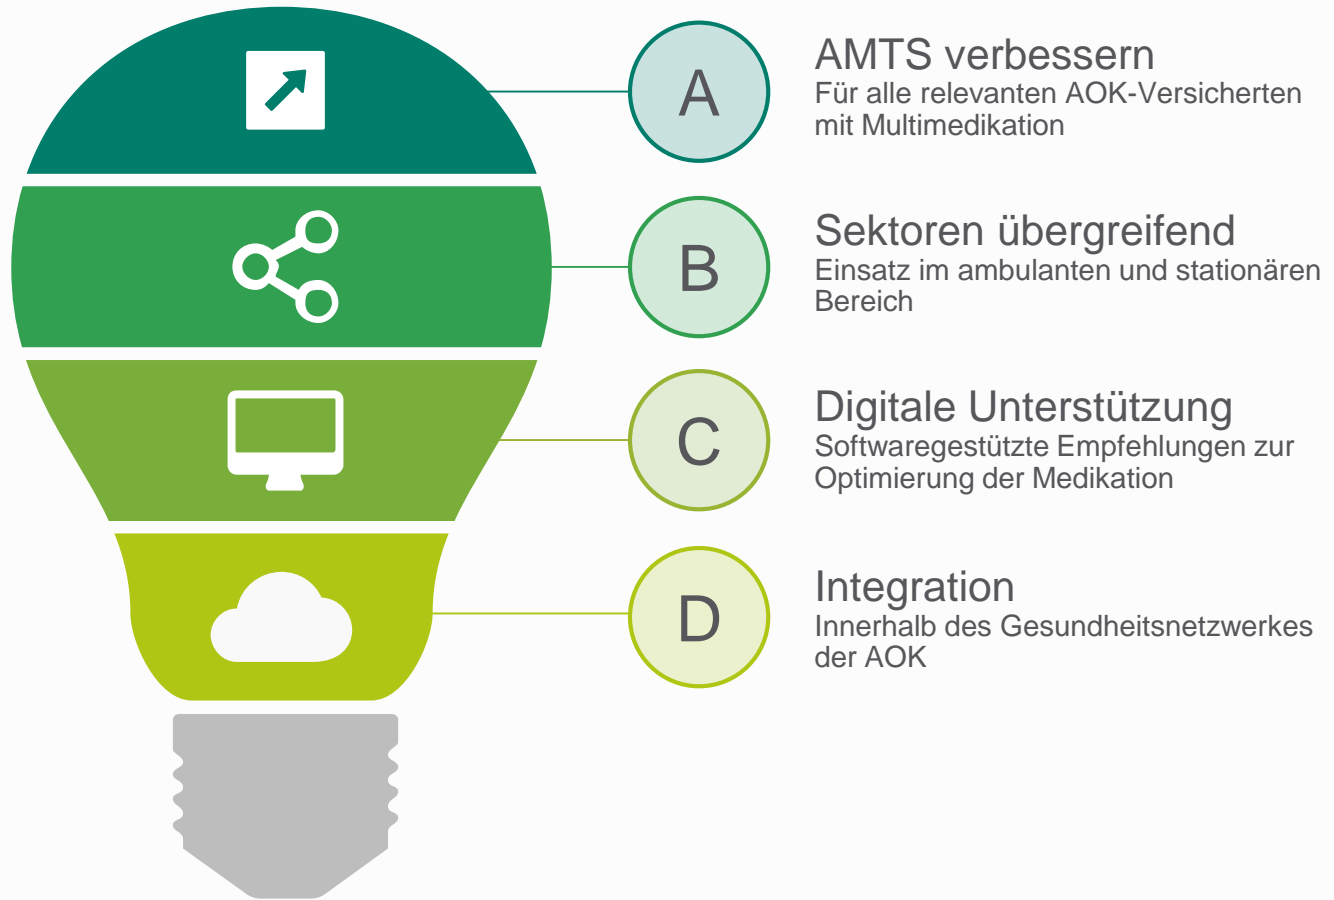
A

AMTS verbessern
Für alle relevanten AOK-Versicherten mit Multimedikation

B

Sektoren übergreifend
Einsatz im ambulanten und stationären Bereich

C

Digitale Unterstützung
Softwaregestützte Empfehlungen zur Optimierung der Medikation

D

Integration
Innerhalb des Gesundheitsnetzwerkes der AOK